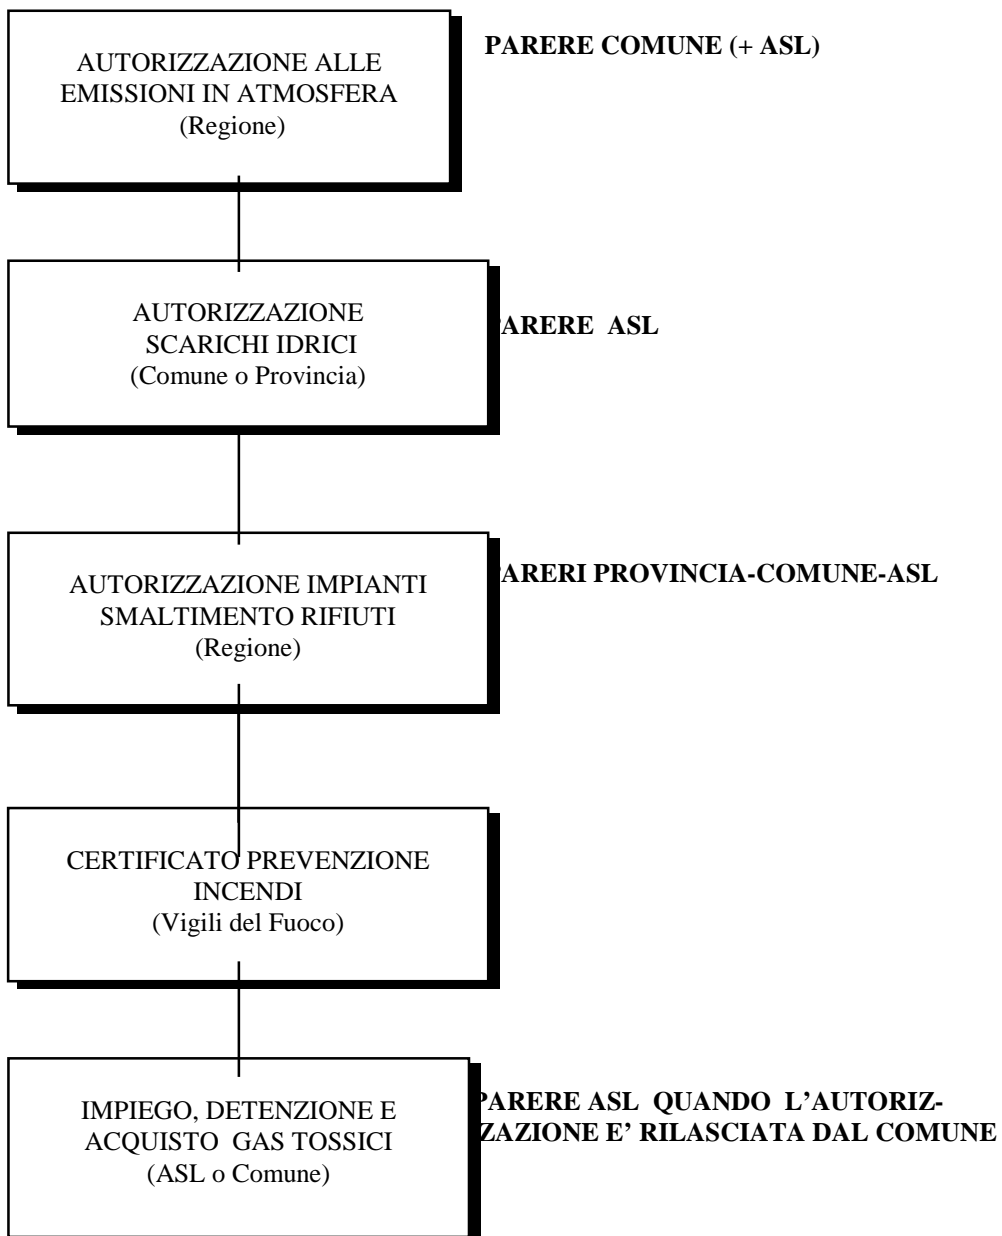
AUTORIZZAZIONE ALLE EMISSIONI IN ATMOSFERA
(Regione)

PARERE COMUNE (+ ASL)

AUTORIZZAZIONE SCARICHI IDRICI
(Comune o Provincia)

ARERE ASL

AUTORIZZAZIONE IMPIANTI SMALTIMENTO RIFIUTI
(Regione)

ARERI PROVINCIA-COMUNE-ASL

CERTIFICATO PREVENZIONE INCENDI
(Vigili del Fuoco)

IMPIEGO, DETENZIONE E ACQUISTO GAS TOSSICI
(ASL o Comune)

PARERE ASL QUANDO L'AUTORIZZAZIONE E' RILASCIATA DAL COMUNE